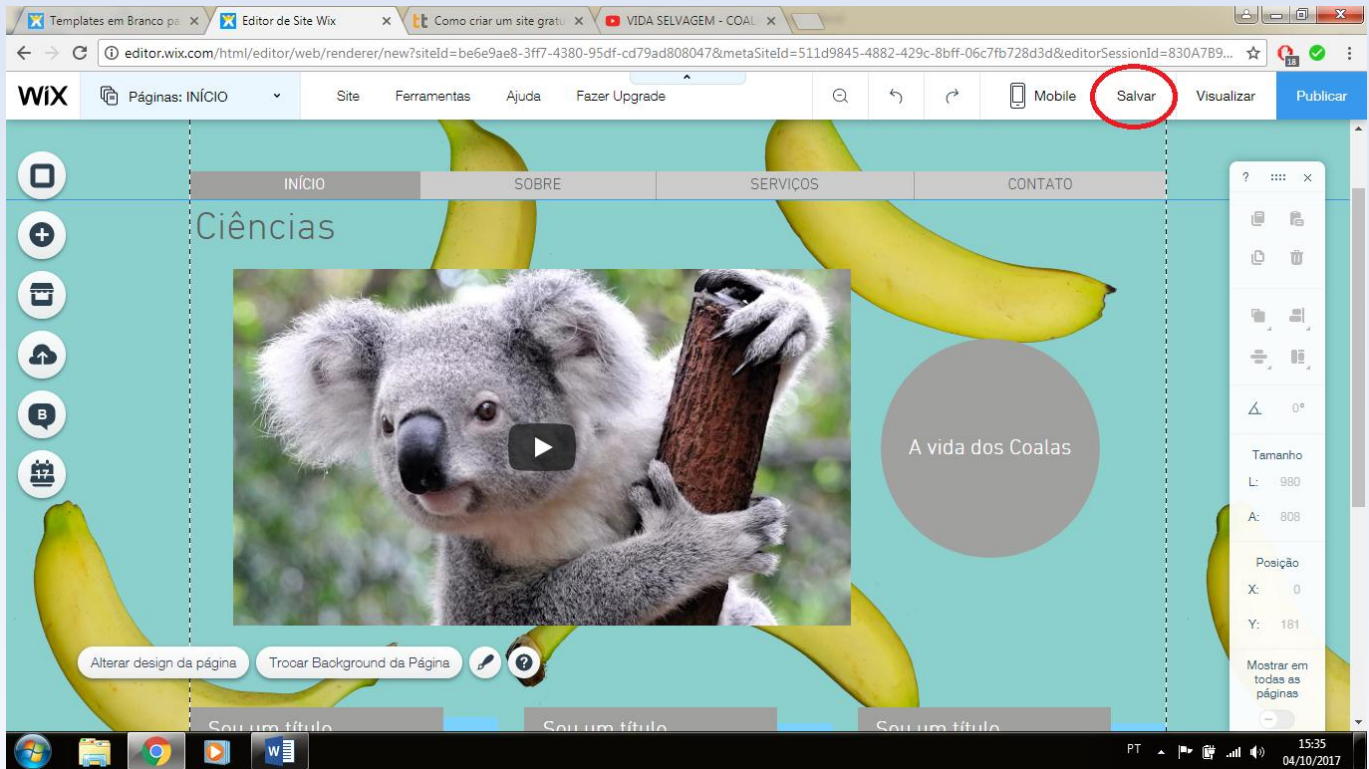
Templates em Branco pa ×
Editor de Site Wix ×
Como criar um site gratu ×
VIDA SELVAGEM - COAL ×

editor.wix.com/html/editor/web/renderer/new?siteId=be6e9ae8-3ff7-4380-95df-cd79ad808047&metaSiteId=511d9845-4882-429c-8bff-06c7fb728d3d&editorSessionId=830A7B9...

WiX Páginas: INÍCIO Site Ferramentas Ajuda Fazer Upgrade Mobile Salvar Visualizar Publicar

INÍCIO SOBRE SERVIÇOS CONTATO

Ciências

A vida dos Coalas

? ×
0°
Tamanho
L: 980
A: 808
Posição
X: 0
Y: 181
Mostrar em todas as páginas

Alterar design da página Trocar Background da Página ?

Sou um título Sou um título Sou um título

PT 15:35 04/10/2017